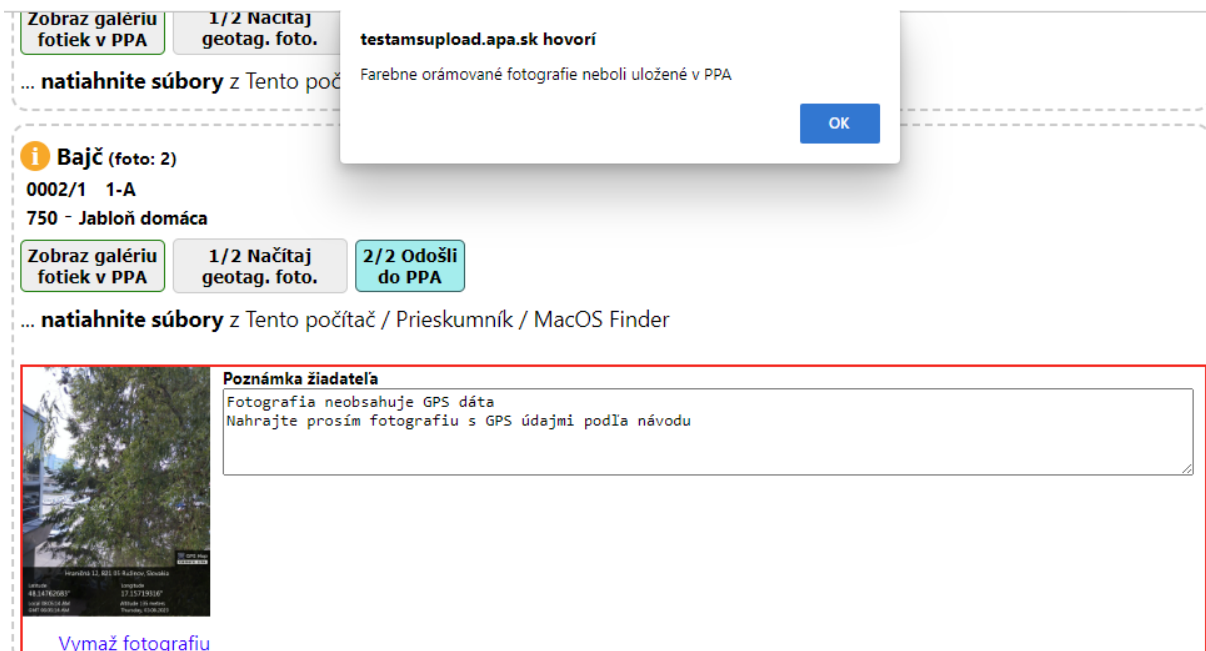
Zobraz galériu fotiek v PPA

1/2 Načítaj geotag. foto.

... natiahnite súbory z Tento počí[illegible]

testamsupload.apa.sk hovorí

Farebne orámované fotografie neboli uložené v PPA

OK

Bajč (foto: 2)

0002/1 1-A

750 - Jabloň domáca

Zobraz galériu fotiek v PPA

1/2 Načítaj geotag. foto.

2/2 Odošli do PPA

... natiahnite súbory z Tento počítač / Prieskumník / MacOS Finder

Poznámka žiadateľa

Fotografia neobsahuje GPS dáta
Nahrajte prosím fotografiu s GPS údajmi podľa návodu

Vymaž fotografiu